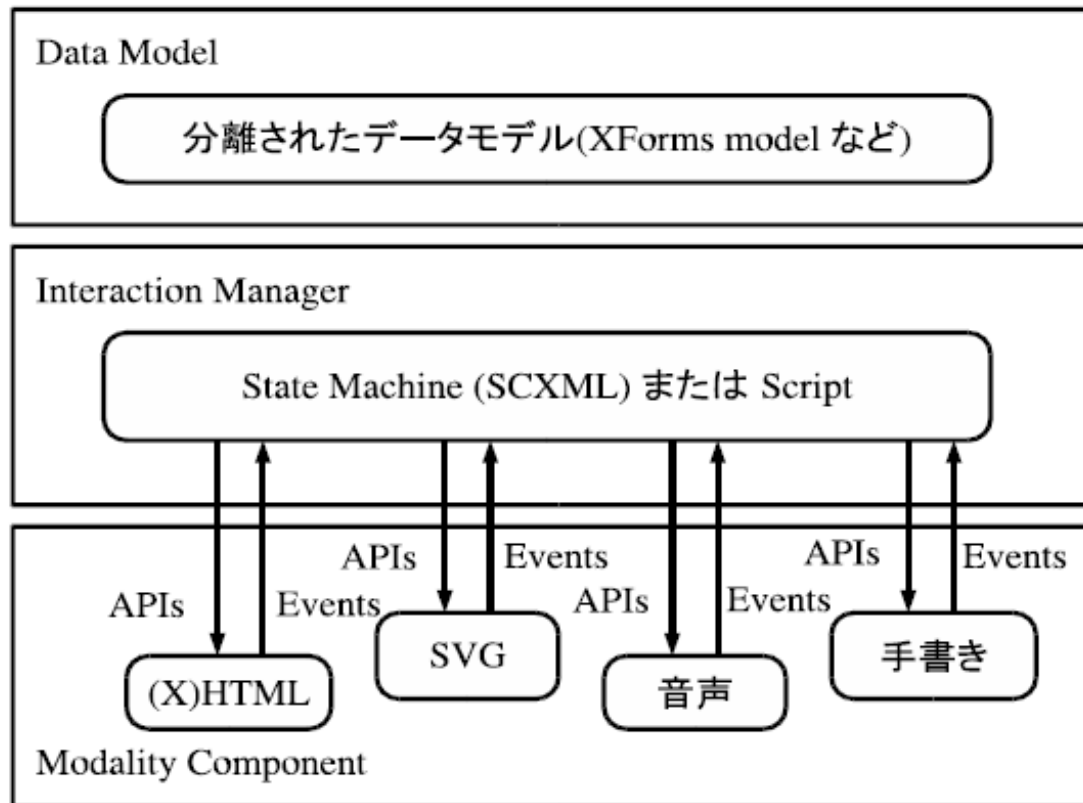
Data Model

分離されたデータモデル(XForms model など)

Interaction Manager

State Machine (SCXML) または Script

APIs Events
APIs Events
APIs Events
APIs Events

(X)HTML
SVG
音声
手書き

Modality Component